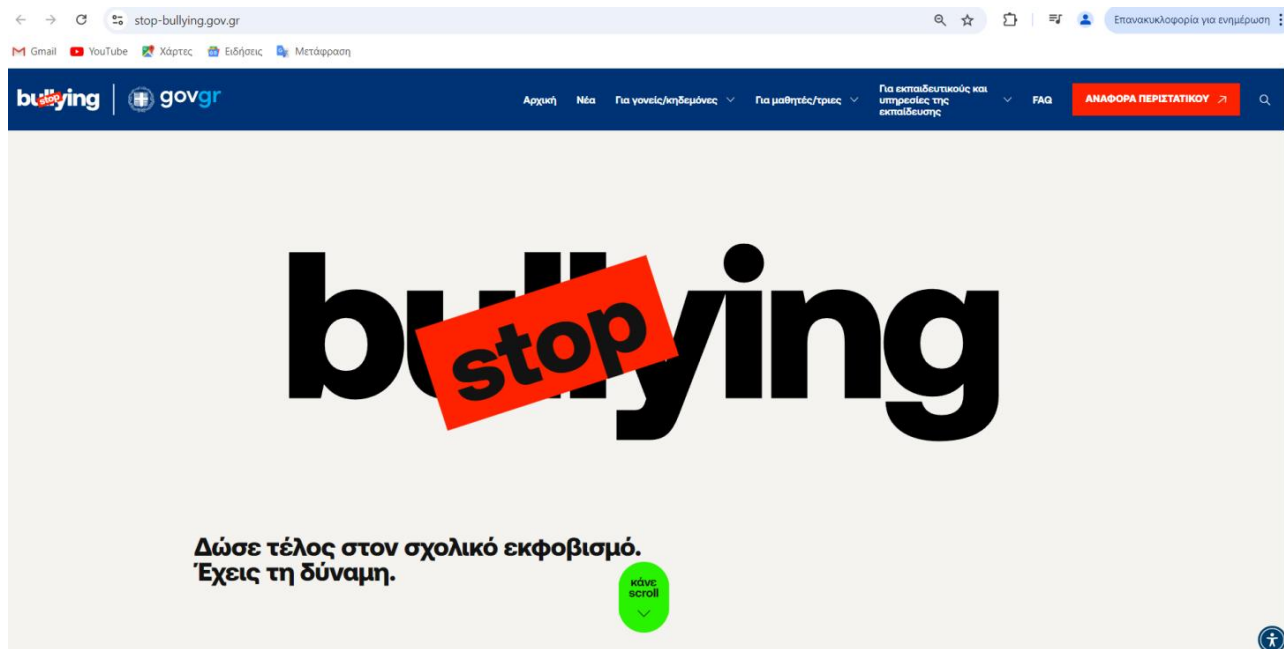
stop-bullying.gov.gr

Επανακυκλοφορία για ενημέρωση

Gmail YouTube Χάρτες Ειδήσεις Μετάφραση

bullying stop | govgr

Αρχική Νέα Για γονείς/κηδεμόνες Για μαθητές/τριες Για εκπαιδευτικούς και υπηρεσίες της εκπαίδευσης FAQ ΑΝΑΦΟΡΑ ΠΕΡΙΣΤΑΤΙΚΟΥ

bullying stop

Δώσε τέλος στον σχολικό εκφοβισμό.
Έχεις τη δύναμη.

κάνε scroll